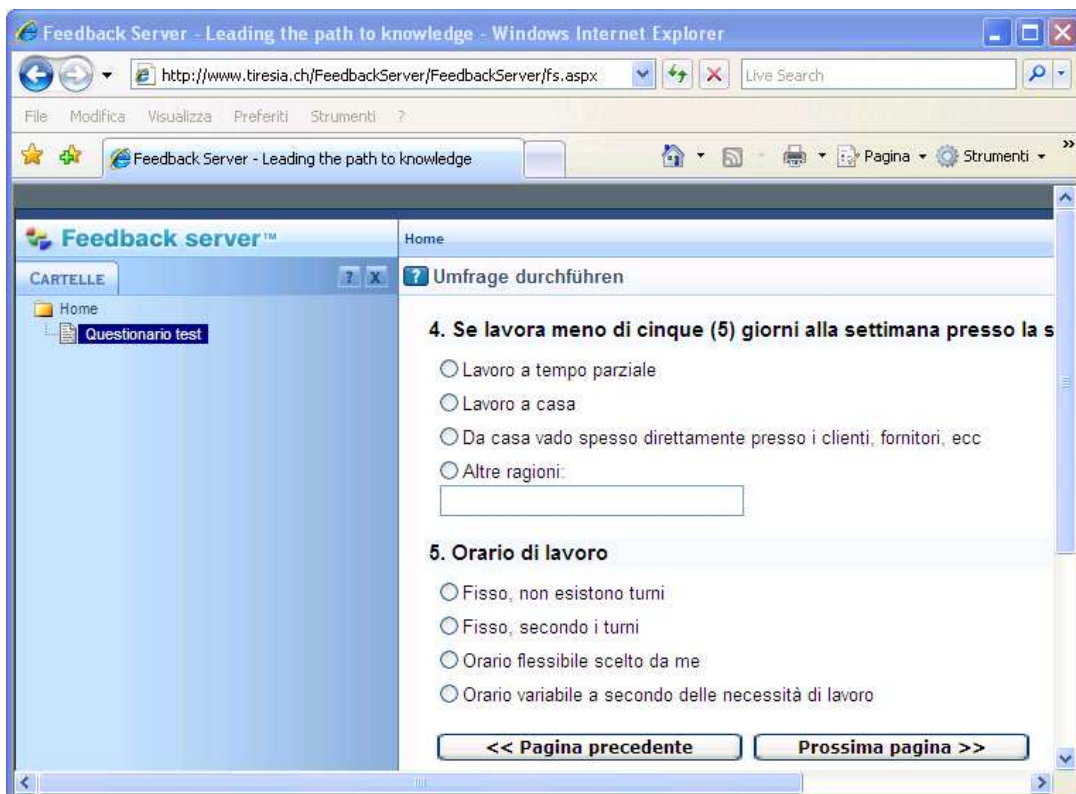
Feedback Server - Leading the path to knowledge - Windows Internet Explorer

http://www.tiresia.ch/FeedbackServer/FeedbackServer/fs.aspx

Live Search

File Modifica Visualizza Preferiti Strumenti ?

Feedback Server - Leading the path to knowledge

Pagina Strumenti

Feedback server™

Home

CARTELLE

? X

Umfrage durchführen

Home

Questionario test

4. Se lavora meno di cinque (5) giorni alla settimana presso la s

Lavoro a tempo parziale

Lavoro a casa

Da casa vado spesso direttamente presso i clienti, fornitori, ecc

Altre ragioni:

5. Orario di lavoro

Fisso, non esistono turni

Fisso, secondo i turni

Orario flessibile scelto da me

Orario variabile a secondo delle necessità di lavoro

<< Pagina precedente

Prossima pagina >>